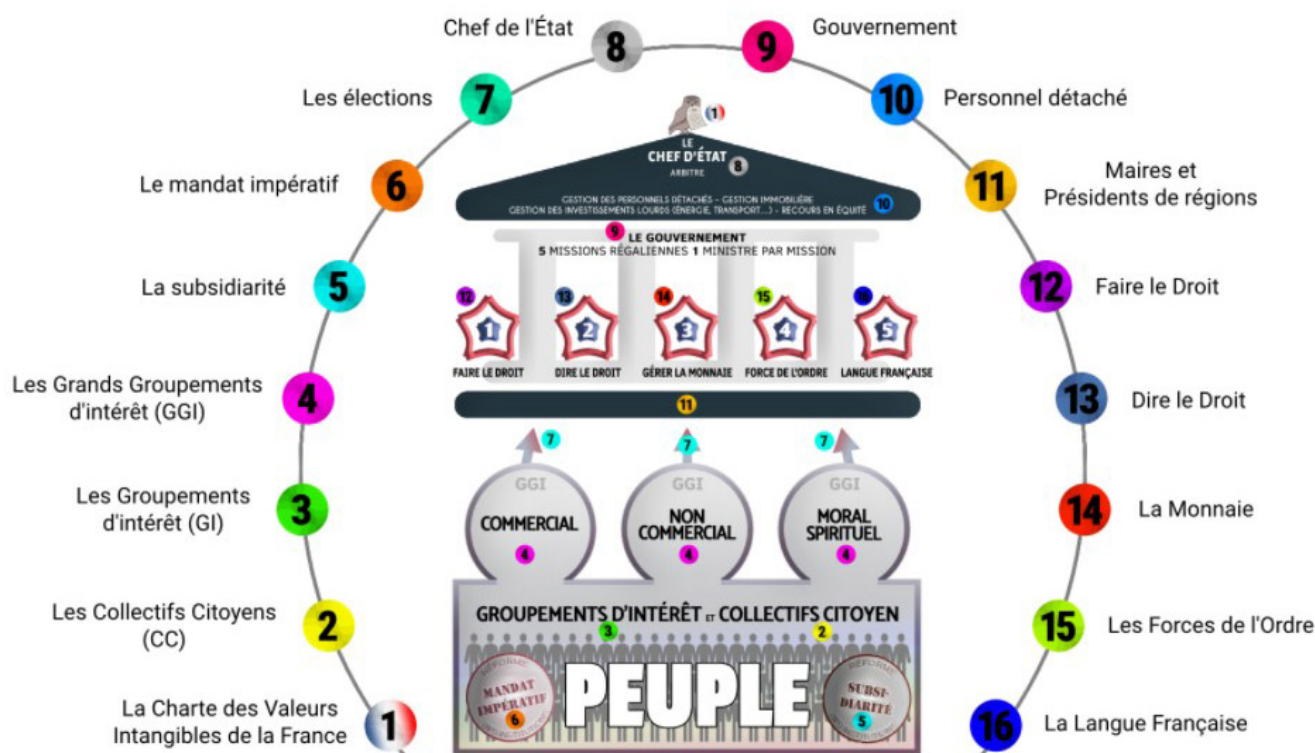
Chef de l'État 8
9 Gouvernement
Les élections 7
10 Personnel détaché
Le mandat impératif 6
11 Maires et Présidents de régions
La subsidiarité 5
12 Faire le Droit
Les Grands Groupements d'intérêt (GGI) 4
13 Dire le Droit
Les Groupements d'intérêt (GI) 3
14 La Monnaie
Les Collectifs Citoyens (CC) 2
15 Les Forces de l'Ordre
La Charte des Valeurs Intangibles de la France 1
16 La Langue Française

1
LE CHEF D'ÉTAT 8
ARBITRE
GESTION DES PERSONNELS DÉTACHÉS – GESTION IMMOBILIÈRE
GESTION DES INVESTISSEMENTS LOURDS (ÉNERGIE, TRANSPORT,...) – RECOURS EN ÉQUITÉ 10
9 LE GOUVERNEMENT
5 MISSIONS RÉGALIENNES 1 MINISTRE PAR MISSION
12 1 FAIRE LE DROIT
13 2 DIRE LE DROIT
14 3 GÉRER LA MONNAIE
15 4 FORCE DE L'ORDRE
16 5 LANGUE FRANÇAISE
11
7 7 7
GGI COMMERCIAL 4
GGI NON COMMERCIAL 4
GGI MORAL SPIRITUEL 4
GROUPEMENTS D'INTÉRÊT ET COLLECTIFS CITOYEN
3 2
RÉFORME MANDAT IMPÉRATIF 6
PEUPLE
RÉFORME SUBSIDIARITÉ 5